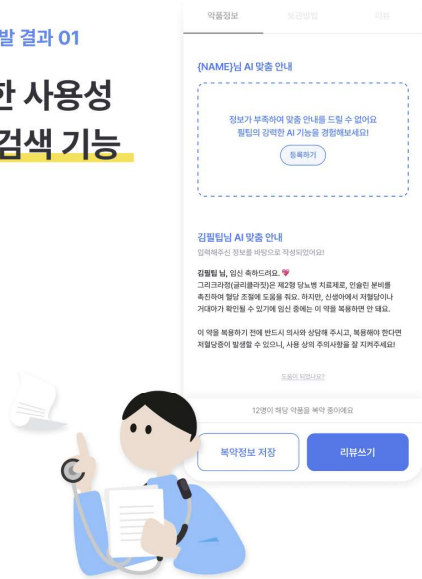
발 결과 01

한 사용성
검색 기능

약품정보 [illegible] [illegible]

{NAME}님 AI 맞춤 안내

정보가 부족하여 맞춤 안내를 드릴 수 없어요
필팁의 강력한 AI 기능을 경험해보세요!

등록하기

김필팁님 AI 맞춤 안내
입력해주신 정보를 바탕으로 작성되었어요!

김필팁 님, 임신 축하드려요.
그리크라정(글리클라짓)은 제2형 당뇨병 치료제로, 인슐린 분비를 촉진하여 혈당 조절에 도움을 줘요. 하지만, 신생아에서 저혈당이나 거대아가 확인될 수 있기에 임신 중에는 이 약을 복용하면 안 돼요.

이 약을 복용하기 전에 반드시 의사와 상담해 주시고, 복용해야 한다면 저혈당증이 발생할 수 있으니, 사용 상의 주의사항을 잘 지켜주세요!

도움이 되었나요?

12명이 해당 약품을 복약 중이에요

복약정보 저장

리뷰쓰기